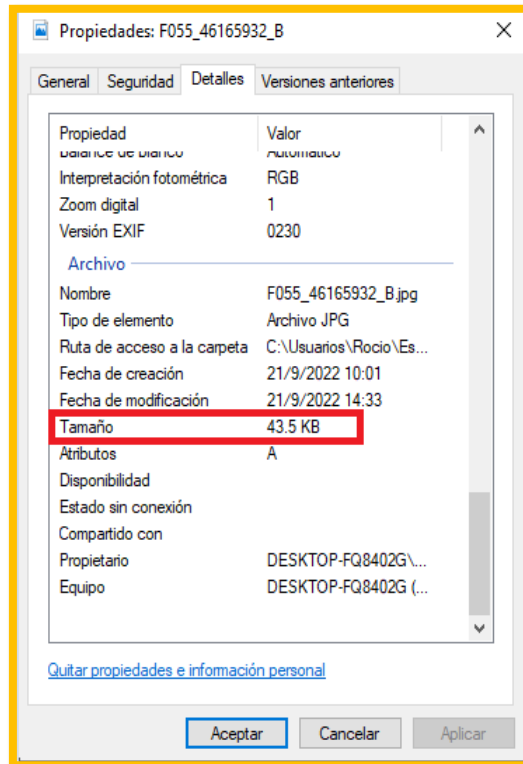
Propiedades: F055_46165932_B

General | Seguridad | Detalles | Versiones anteriores

| Propiedad | Valor |
|---|---|
| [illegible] | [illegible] |
| Interpretación fotométrica | RGB |
| Zoom digital | 1 |
| Versión EXIF | 0230 |

Archivo

| | |
|---|---|
| Nombre | F055_46165932_B.jpg |
| Tipo de elemento | Archivo JPG |
| Ruta de acceso a la carpeta | C:\Usuarios\Rocio\Es... |
| Fecha de creación | 21/9/2022 10:01 |
| Fecha de modificación | 21/9/2022 14:33 |
| Tamaño | 43.5 KB |
| Atributos | A |
| Disponibilidad | |
| Estado sin conexión | |
| Compartido con | |
| Propietario | DESKTOP-FQ8402G\... |
| Equipo | DESKTOP-FQ8402G (... |

Quitar propiedades e información personal

Aceptar | Cancelar | Aplicar